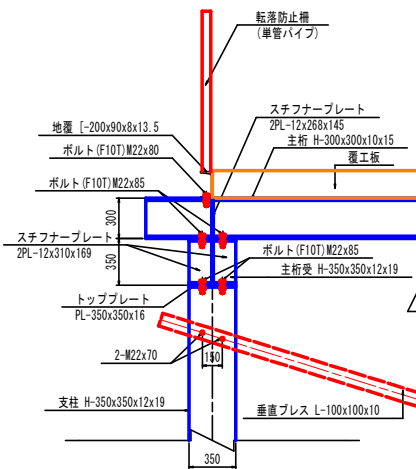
転落防止柵
(単管パイプ)

スチフナープレート
2PL-12x268x145

地覆 [-200x90x8x13.5

主桁 H-300x300x10x15

ボルト(F10T)M22x80

覆工板

ボルト(F10T)M22x85

300

スチフナープレート
2PL-12x310x169

350

ボルト(F10T)M22x85

主桁受 H-350x350x12x19

トッププレート
PL-350x350x16

2-M22x70

150

支柱 H-350x350x12x19

垂直ブレス L-100x100x10

350